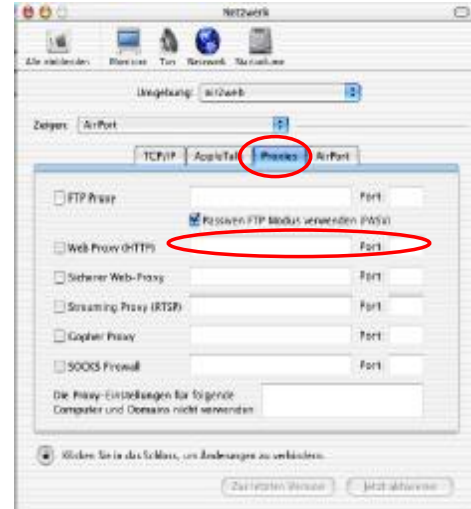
Netzwerk

Alle einblenden | Monitore | Ton | Netzwerk | Startvolume

Umgebung: ac2web

Zeigen: AirPort

TCP/IP | AppleTalk | Proxies | AirPort

FTP Proxy | Port

Passiven FTP Modus verwenden (PASV)

Web Proxy (HTTP) | Port

Sicherer Web-Proxy | Port

Streaming Proxy (RTSP) | Port

Gopher Proxy | Port

SOCKS Firewall | Port

Die Proxy-Einstellungen für folgende Computer und Domains nicht verwenden

Klicken Sie in das Schloss, um Änderungen zu verhindern.

Zur letzten Version | Jetzt aktivieren